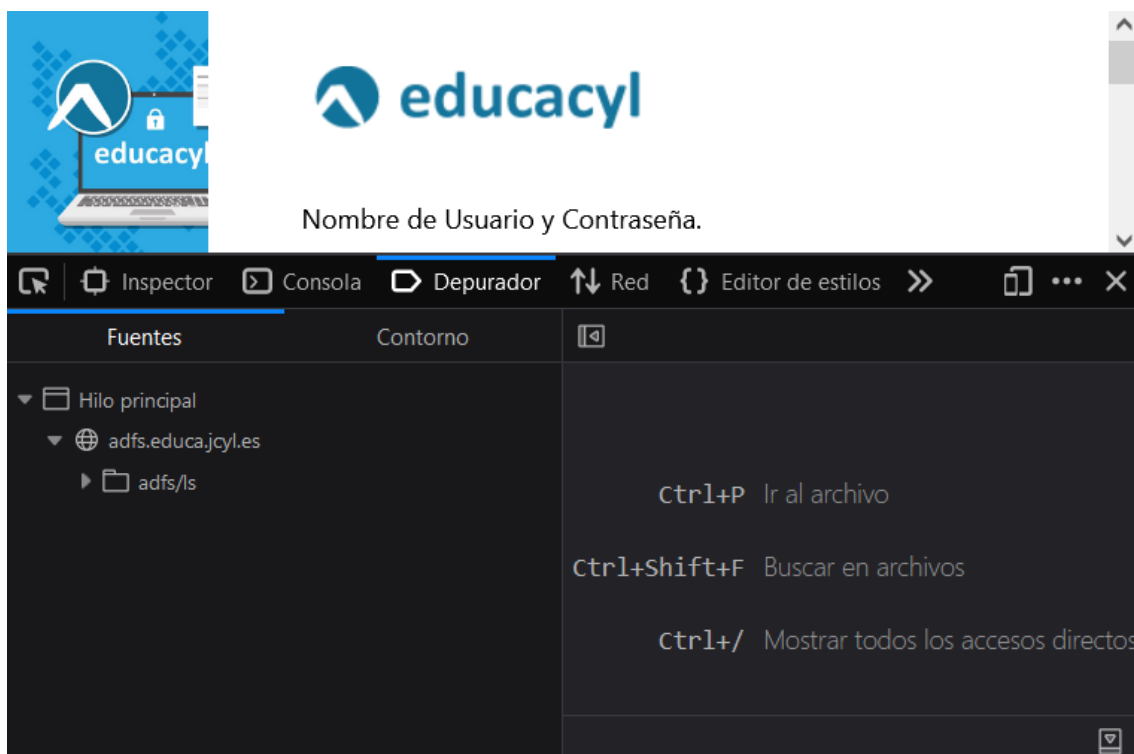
educacyl

educacyl

Nombre de Usuario y Contraseña.

Inspector Consola Depurador Red Editor de estilos

Fuentes Contorno

Hilo principal
adfs.educa.jcyl.es
adfs/ls

Ctrl+P Ir al archivo

Ctrl+Shift+F Buscar en archivos

Ctrl+/ Mostrar todos los accesos directos